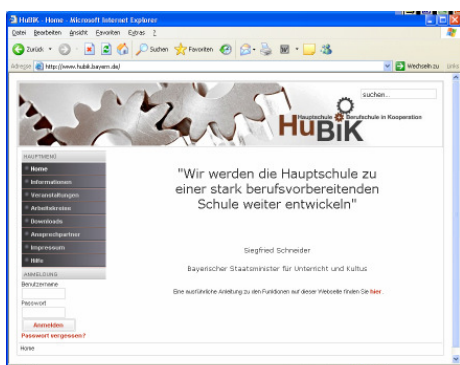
HuBiK - Home - Microsoft Internet Explorer

Datei Bearbeiten Ansicht Favoriten Extras ?

Zurück Suchen Favoriten

Adresse http://www.hubik.bayern.de/ Wechseln zu Links

suchen...

Hauptschule Berufsschule in Kooperation
HuBiK

HAUPTMENÜ
» Home
» Informationen
» Veranstaltungen
» Arbeitskreise
» Downloads
» Ansprechpartner
» Impressum
» Hilfe

ANMELDUNG
Benutzername
Passwort
Anmelden
Passwort vergessen?

"Wir werden die Hauptschule zu einer stark berufsvorbereitenden Schule weiter entwickeln"

Siegfried Schneider

Bayerischer Staatsminister für Unterricht und Kultus

Eine ausführliche Anleitung zu den Funktionen auf dieser Webseite finden Sie hier.

Home